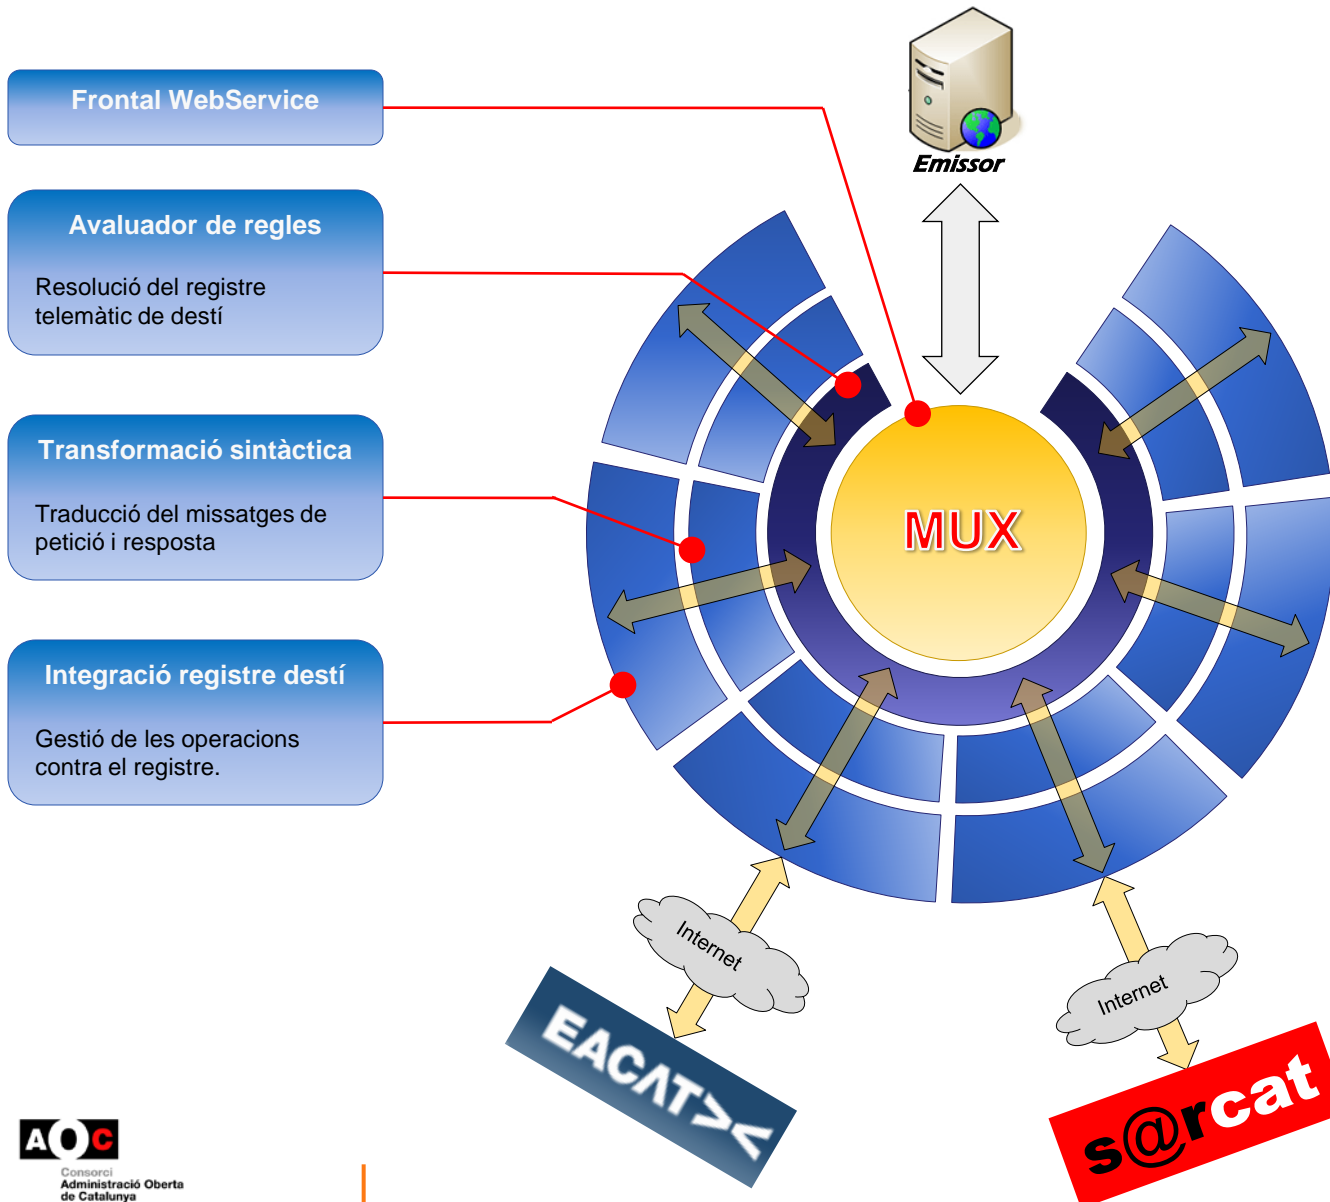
Frontal WebService

Avaluador de regles

Resolució del registre telemàtic de destí

Transformació sintàctica

Traducció del missatges de petició i resposta

Integració registre destí

Gestió de les operacions contra el registre.

Emissor

MUX

Internet

Internet

EACAT

s@rcat

AOC
Consorci
Administració Oberta
de Catalunya